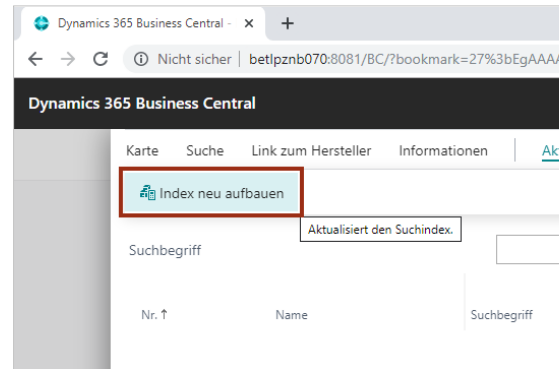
Dynamics 365 Business Central - ×
+
← → C ⓘ Nicht sicher | betlpznb070:8081/BC/?bookmark=27%3bEgAAA

Dynamics 365 Business Central

Karte Suche Link zum Hersteller Informationen Ak

Index neu aufbauen

Aktualisiert den Suchindex.

Suchbegriff

Nr. ↑ Name Suchbegriff